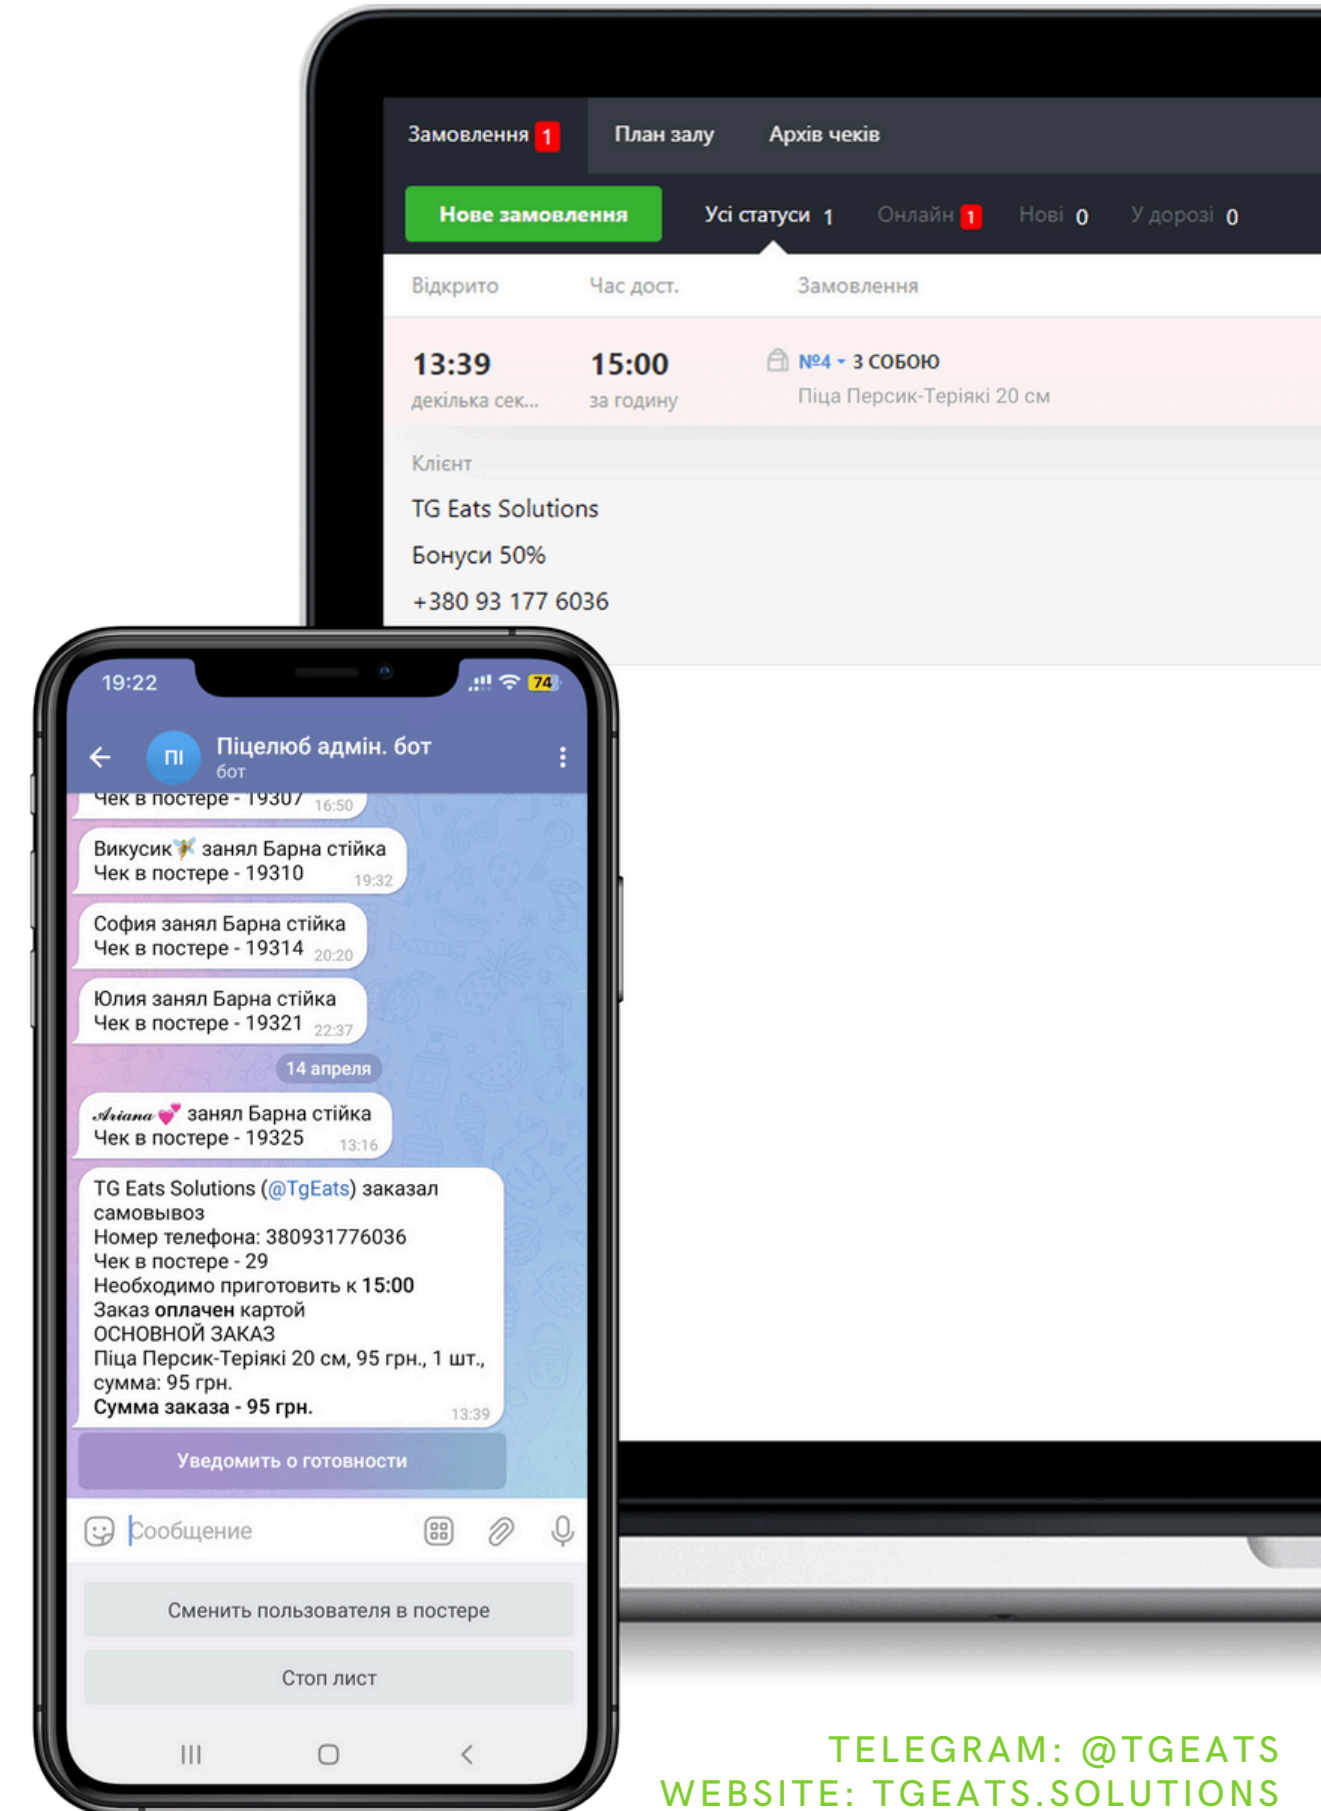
Замовлення 1 План залу Архів чеків

Нове замовлення Усі статуси 1 Онлайн 1 Нові 0 У дорозі 0

Відкрито Час дост. Замовлення

13:39 декілька сек... 15:00 за годину №4 З СОБОЮ Піца Персик-Теріякі 20 см

Клієнт

TG Eats Solutions

Бонуси 50%

+380 93 177 6036

19:22 74

Піцелюб адмін. бот
бот

Чек в постере - 19307 16:50

Викусик занял Барна стійка
Чек в постере - 19310 19:32

София занял Барна стійка
Чек в постере - 19314 20:20

Юлия занял Барна стійка
Чек в постере - 19321 22:37

14 апреля

Ariana занял Барна стійка
Чек в постере - 19325 13:16

TG Eats Solutions (@TgEats) заказал самовывоз
Номер телефона: 380931776036
Чек в постере - 29
Необходимо приготовить к 15:00
Заказ оплачен картой
ОСНОВНОЙ ЗАКАЗ
Піца Персик-Теріякі 20 см, 95 грн., 1 шт., сумма: 95 грн.
Сумма заказа - 95 грн. 13:39

Уведомить о готовности

Сообщение

Сменить пользователя в постере

Стоп лист

TELEGRAM: @TGEATS
WEBSITE: TGEATS.SOLUTIONS